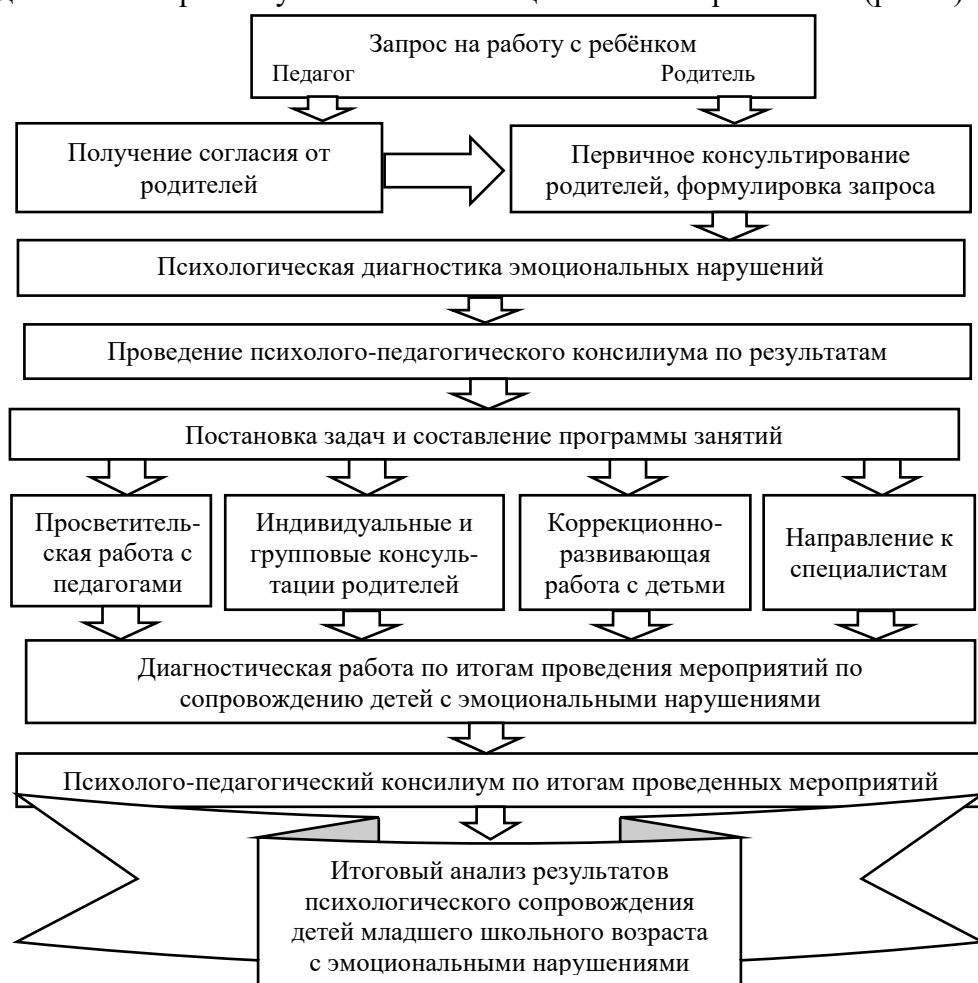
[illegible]

Запрос на работу с ребёнком
Педагог
Родитель

Получение согласия от родителей

Первичное консультирование родителей, формулировка запроса

Психологическая диагностика эмоциональных нарушений

Проведение психолого-педагогического консилиума по результатам

Постановка задач и составление программы занятий

Просветительская работа с педагогами

Индивидуальные и групповые консультации родителей

Коррекционно-развивающая работа с детьми

Направление к специалистам

Диагностическая работа по итогам проведения мероприятий по сопровождению детей с эмоциональными нарушениями

Психолого-педагогический консилиум по итогам проведенных мероприятий

Итоговый анализ результатов психологического сопровождения детей младшего школьного возраста с эмоциональными нарушениями